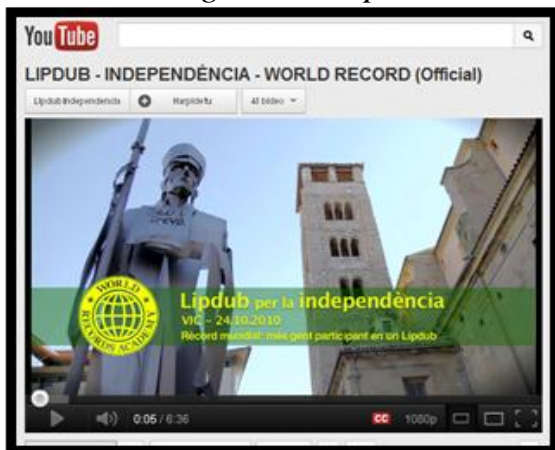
YouTube

LIPDUB - INDEPENDÈNCIA - WORLD RECORD (Official)

Lipdub Independencia
Harpidetu
All bideo

WORLD RECORDS ACADEMY

Lipdub per la independència
VIC - 24.10.2010
Rècord mundial: més gent participant en un Lipdub

0:05 / 6:36
CC
1080p